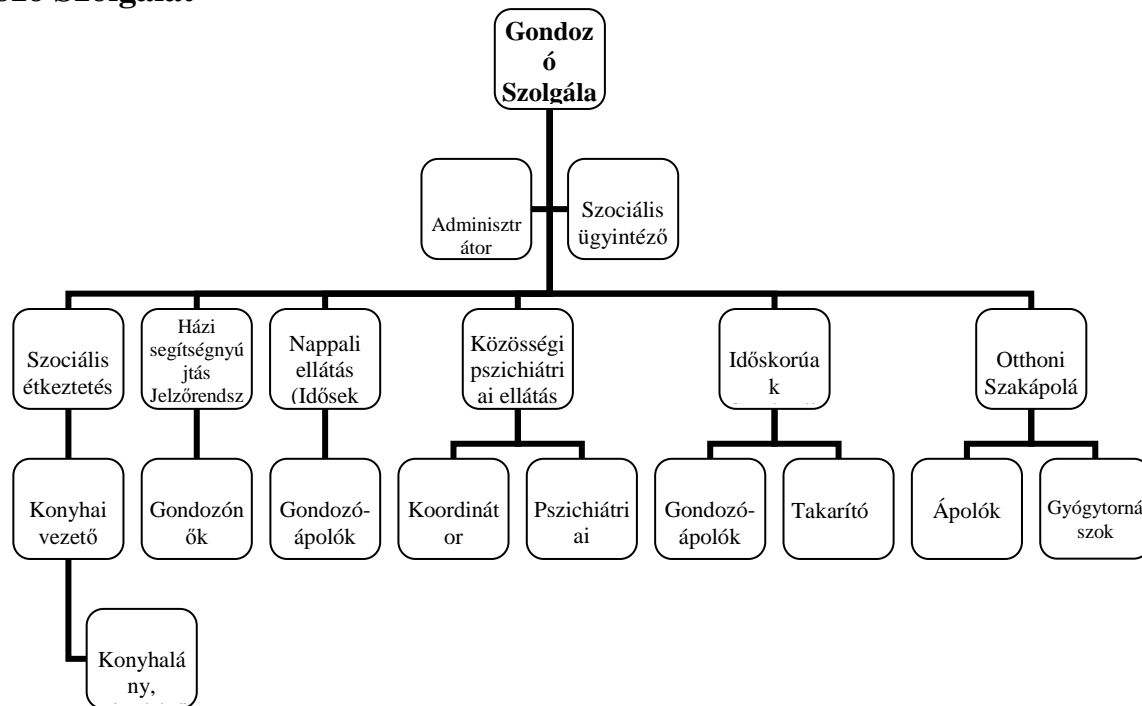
ozó Szolgálat

Gondozó Szolgála

Adminisztrátor

Szociális ügyintéző

Szociális étkeztetés

Házi segítségnyújtás Jelzőrendsz

Nappali ellátás (Idősek

Közösségi pszichiátriai ellátás

Időskorúak

Otthoni Szakápolá

Konyhai vezető

Gondozónők

Gondozó-ápolók

Koordinátor

Pszichiátriai

Gondozó-ápolók

Takarító

Ápolók

Gyógytornászok

Konyhalány,